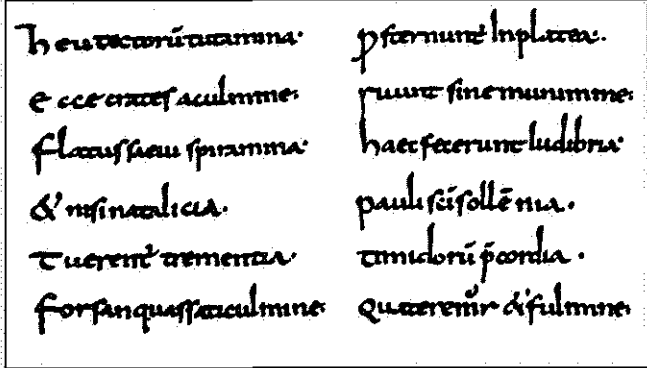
heu tectorum tutamina·
ecce erates aculmine·
flatus saeu spiramina·
& insinatalicia·
euerent tecmenta·
forsan quassa aculmine·

psternunt inplatea·
ruunt sine munimine·
haec fecerunt ludibria·
pauli scī sollēnia·
timidorū pcordia·
quaterent & fulmine·